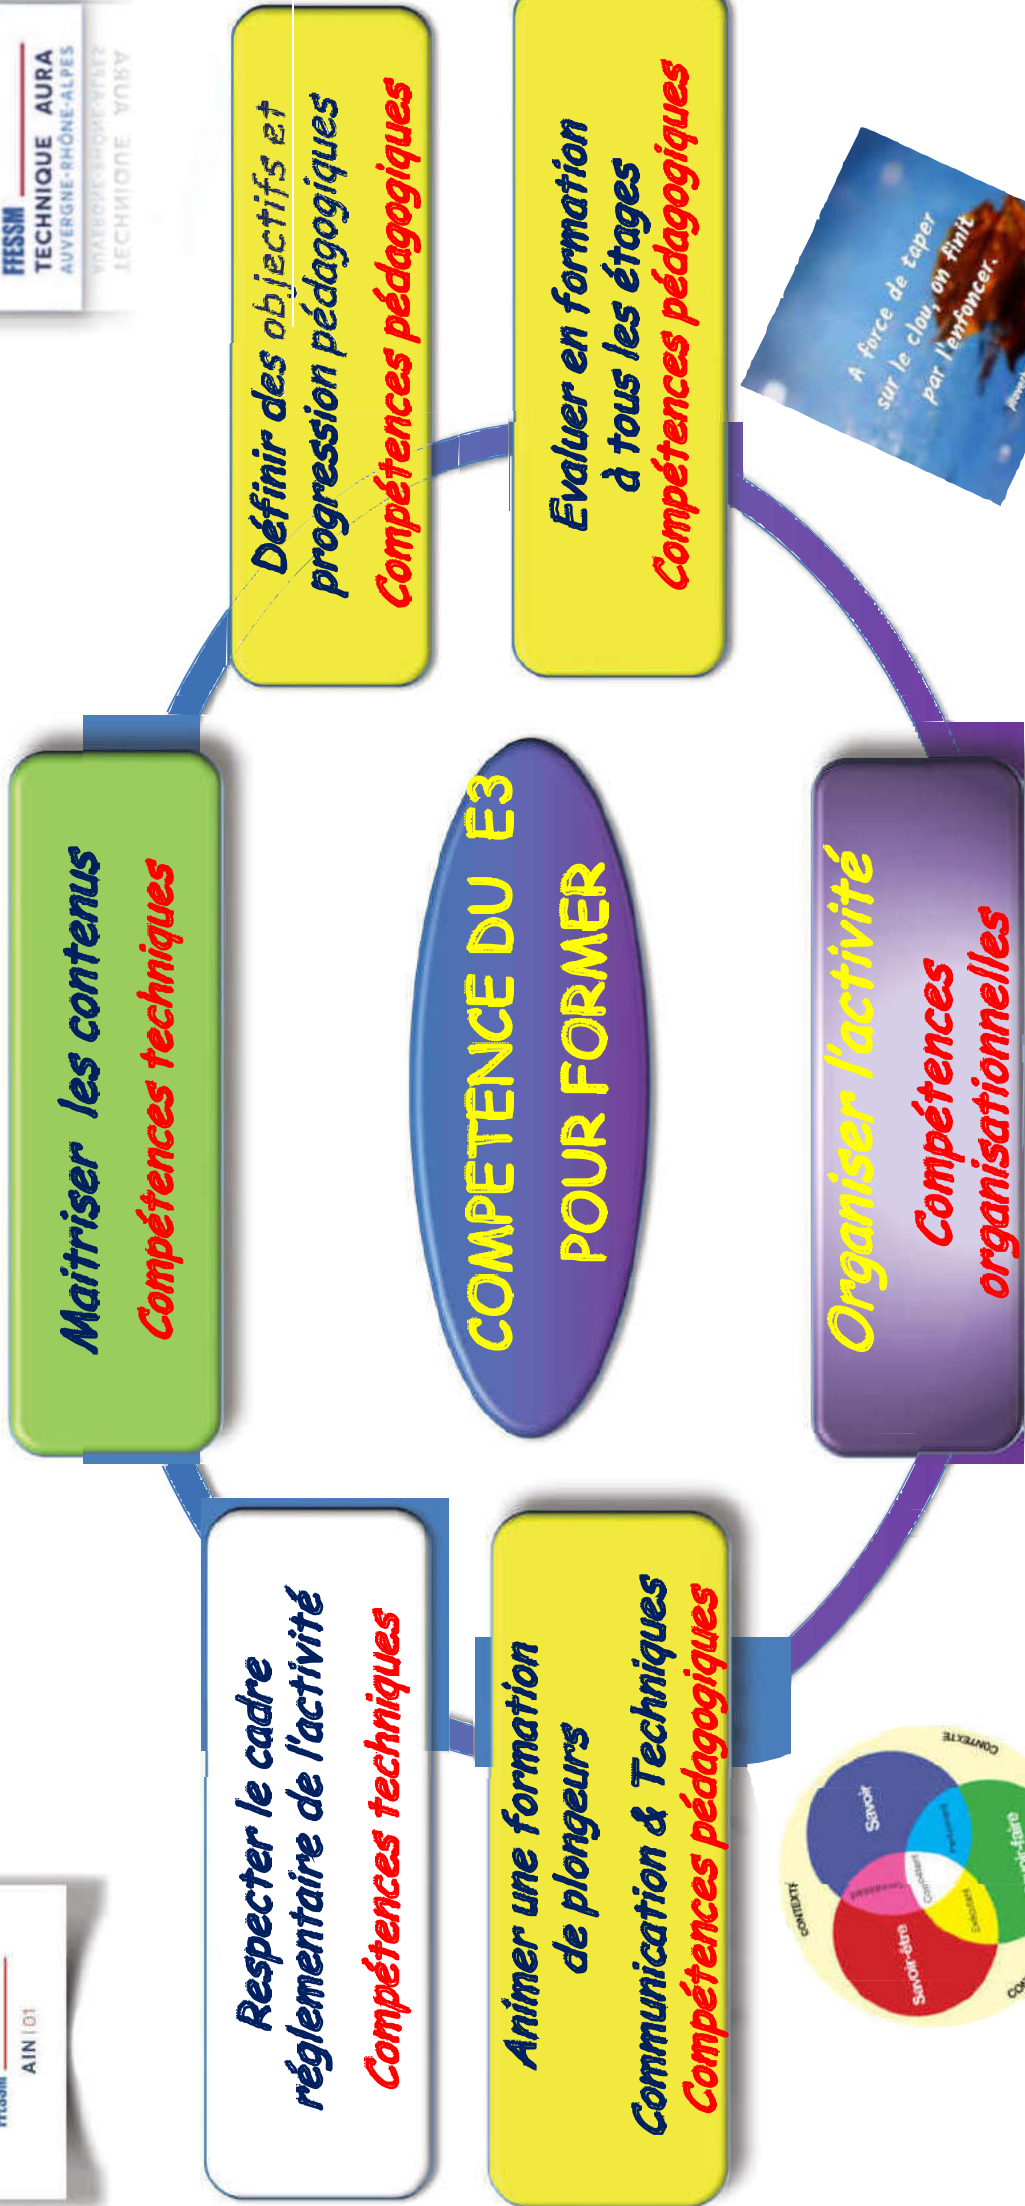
FFESSM
TECHNIQUE AURA
AUVERGNE-RHÔNE-ALPES

Définir des objectifs et progression pédagogiques
Compétences pédagogiques

Evaluer en formation à tous les étages
Compétences pédagogiques

A force de taper sur le clou, on finit par l'enfoncer.

Maitriser les contenus
Compétences techniques

COMPETENCE DU E3
POUR FORMER

Organiser l'activité
Compétences organisationnelles

Respecter le cadre réglementaire de l'activité
Compétences techniques

Animer une formation de plongeurs
Communication & Techniques
Compétences pédagogiques

CONTEXTE
CONTEXTE
Savoir
Savoir-être
Savoir-faire
Compétent

FFESSM
AIN | 01